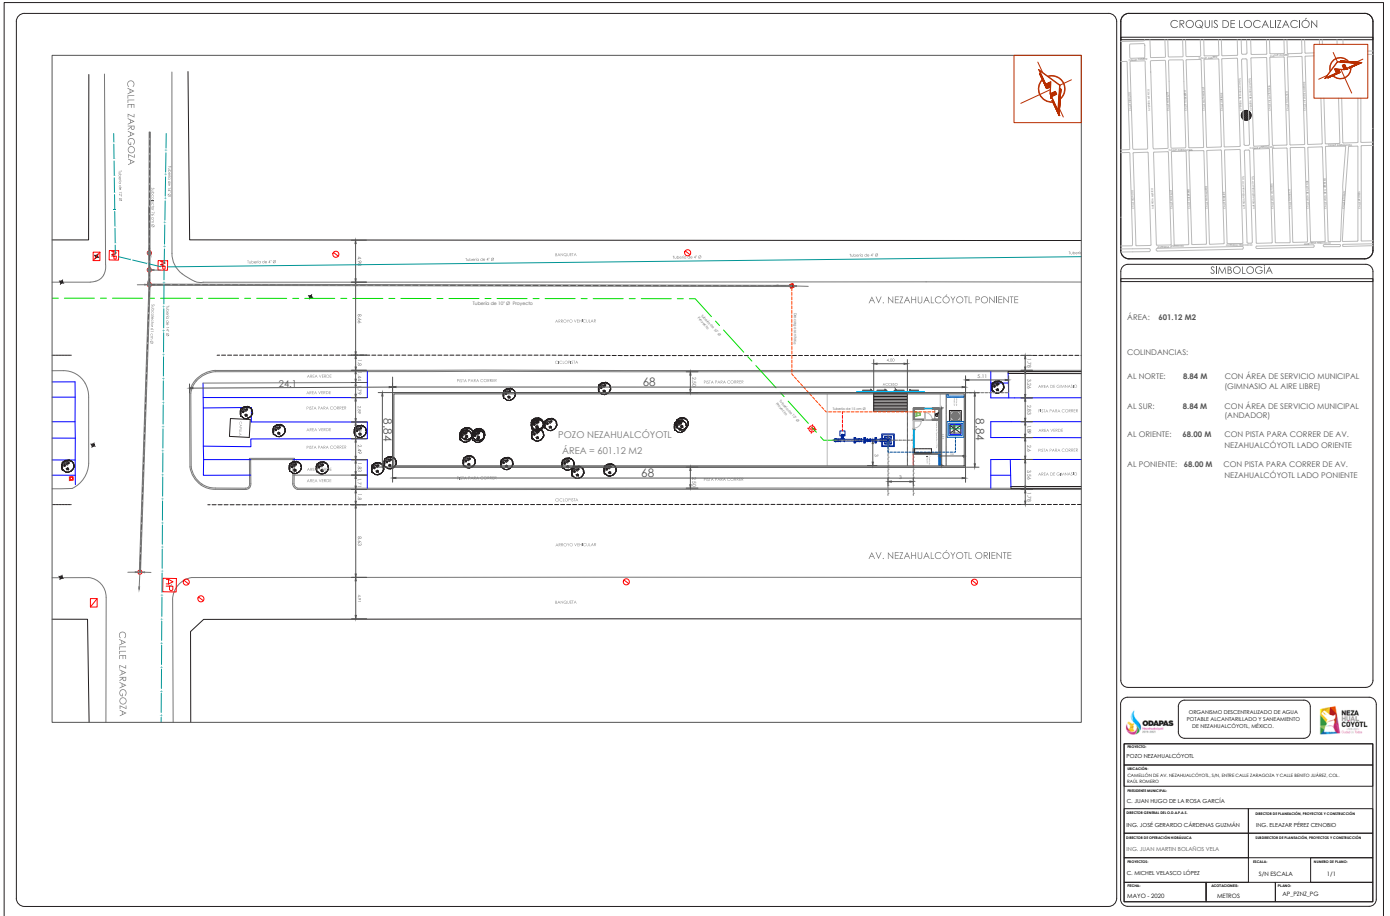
CALLE ZARAGOZA

Tubería de 4" Ø

Tubería de 4" Ø

Tubería de 4" Ø

BANQUETA

Tubería de 4" Ø

Tubería de 4" Ø

Tubería de 10" Ø Proyecto

AV. NEZAHUALCÓYOTL PONIENTE

ARROYO VEHICULAR

CICLOPISTA

24.1

68

ÁREA VERDE

PISTA PARA CORRER

ÁREA DE GIMNASIO

8.84

POZO NEZAHUALCÓYOTL

ÁREA = 601.12 M2

8.84

68

CICLOPISTA

ARROYO VEHICULAR

AV. NEZAHUALCÓYOTL ORIENTE

BANQUETA

CALLE ZARAGOZA

CROQUIS DE LOCALIZACIÓN

SIMBOLOGÍA

ÁREA: 601.12 M2

COLINDANCIAS:

AL NORTE: 8.84 M CON ÁREA DE SERVICIO MUNICIPAL (GIMNASIO AL AIRE LIBRE)

AL SUR: 8.84 M CON ÁREA DE SERVICIO MUNICIPAL (ANDADOR)

AL ORIENTE: 68.00 M CON PISTA PARA CORRER DE AV. NEZAHUALCÓYOTL LADO ORIENTE

AL PONIENTE: 68.00 M CON PISTA PARA CORRER DE AV. NEZAHUALCÓYOTL LADO PONIENTE

ODAPAS

ORGANISMO DESCENTRALIZADO DE AGUA POTABLE ALCANTARILLADO Y SANEAMIENTO DE NEZAHUALCÓYOTL, MÉXICO.

NEZA HUAL CÓYOTL

PROYECTO:
POZO NEZAHUALCÓYOTL

UBICACIÓN:
CAMELLÓN DE AV. NEZAHUALCÓYOTL, S/N, ENTRE CALLE ZARAGOZA Y CALLE BENITO JUÁREZ, COL. RAÚL ROMERO

PRESIDENTE MUNICIPAL:
C. JUAN HUGO DE LA ROSA GARCÍA

DIRECTOR GENERAL DEL O.D.A.P.A.S.:
ING. JOSÉ GERARDO CÁRDENAS GUZMÁN

DIRECTOR DE PLANEACIÓN, PROYECTOS Y CONSTRUCCIÓN
ING. ELEAZAR PÉREZ CENOBIO

DIRECTOR DE OPERACIÓN HIDRÁULICA:
ING. JUAN MARTIN BOLAÑOS VELA

SUBDIRECTOR DE PLANEACIÓN, PROYECTOS Y CONSTRUCCIÓN

PROYECTÓ:
C. MICHEL VELASCO LÓPEZ

ESCALA:
S/N ESCALA

NUMERO DE PLANO:
1/1

FECHA:
MAYO - 2020

ACOTACIONES:
METROS

PLANO:
AP_PZNZ_PG